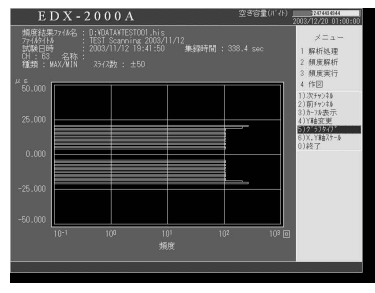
EDX-2000A

空き容量(バイト) 2474404044
2003/12/20 01:00:00

頻度結果ファイル名 : D:¥DATA¥TEST001.his
ファイルタイトル : TEST Scanning 2003/11/12
試験日時 : 2003/11/12 19:41:50 集録時間 : 338.4 sec
CH : 01 名称 :
種類 : MAX/MIN スライス数 : ±50

μ s
50.000
25.000
0.000
-25.000
-50.000

$10^{-1}$ $10^{0}$ $10^{1}$ $10^{2}$ $10^{3}$
頻度

メニュー
1 解析処理
2 頻度解析
3 頻度実行
4 作図

1)次チャンネル
2)前チャンネル
3)カーソル表示
4)Y軸変更
5)Y-スライス
6)X,Y軸スケール
0)終了